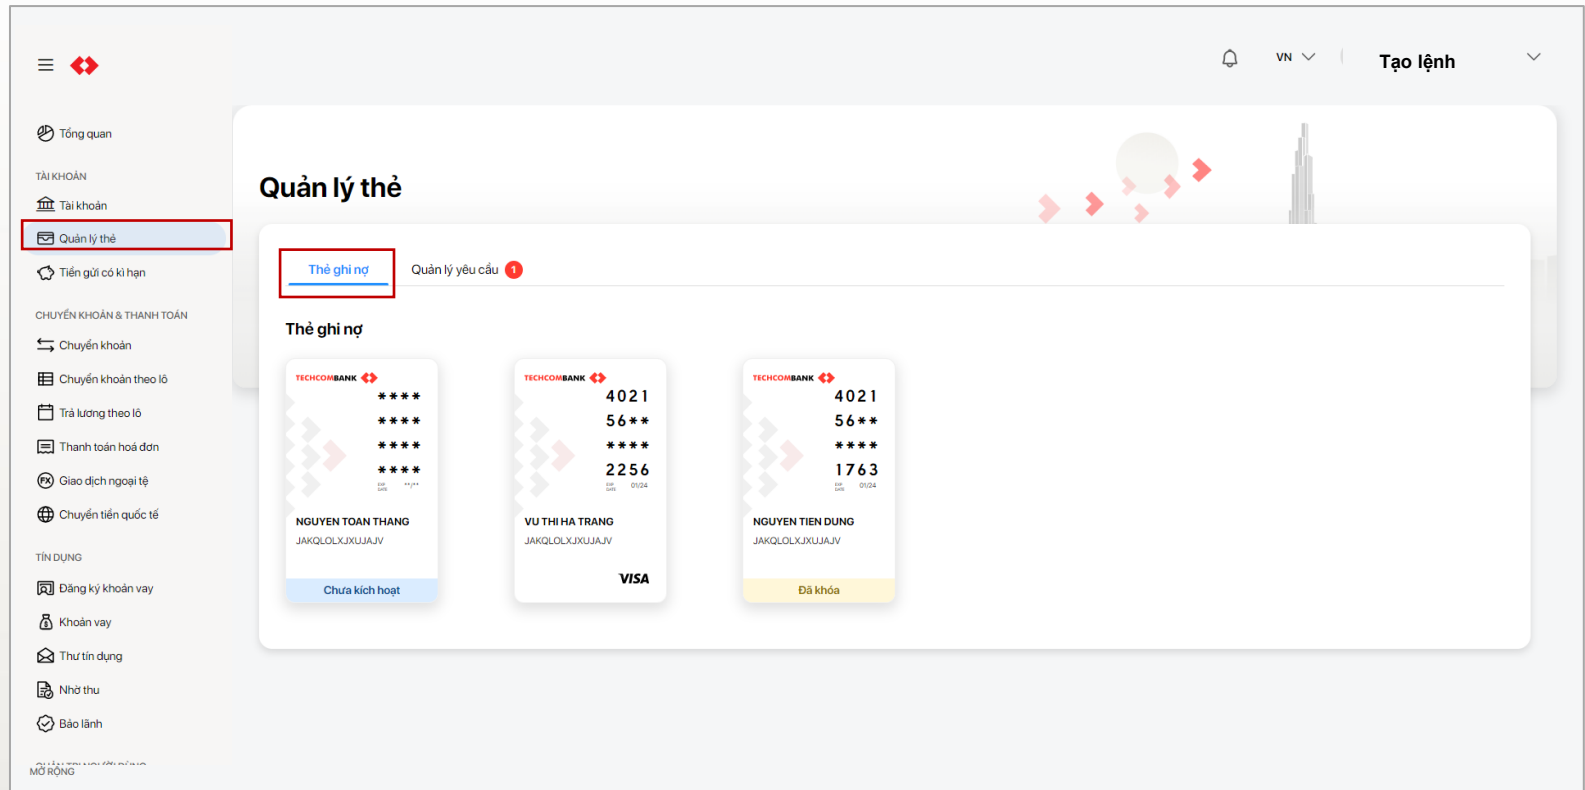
VN
Tạo lệnh

Tổng quan

TÀI KHOẢN
Tài khoản
Quản lý thẻ
Tiền gửi có kì hạn

CHUYỂN KHOẢN & THANH TOÁN
Chuyển khoản
Chuyển khoản theo lô
Trả lương theo lô
Thanh toán hoá đơn
Giao dịch ngoại tệ
Chuyển tiền quốc tế

TÍN DỤNG
Đăng ký khoản vay
Khoản vay
Thư tín dụng
Nhờ thu
Bảo lãnh

MỞ RỘNG

Quản lý thẻ

Thẻ ghi nợ
Quản lý yêu cầu 1

Thẻ ghi nợ

TECHCOMBANK
\*\*\*\*
\*\*\*\*
\*\*\*\*
\*\*\*\*
\*\*/\*\*
NGUYEN TOAN THANG
JAKQLOLXJXUJAJV
Chưa kích hoạt

TECHCOMBANK
4021
56\*\*
\*\*\*\*
2256
01/24
VU THI HA TRANG
JAKQLOLXJXUJAJV
VISA

TECHCOMBANK
4021
56\*\*
\*\*\*\*
1763
01/24
NGUYEN TIEN DUNG
JAKQLOLXJXUJAJV
Đã khóa